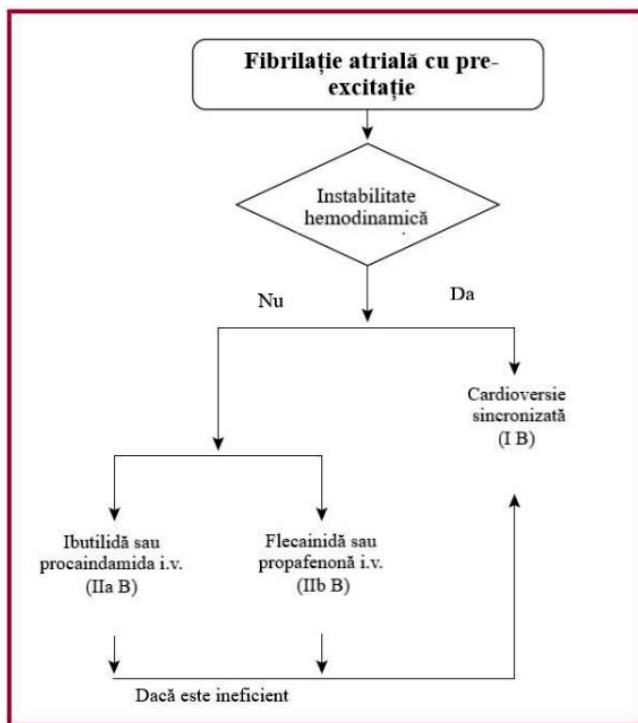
Fibrilație atrială cu pre-excitație

Instabilitate hemodinamică

Nu

Da

Cardioversie sincronizată (I B)

Ibutilidă sau procaindamida i.v. (IIa B)

Flecainidă sau propafenonă i.v. (IIb B)

Dacă este ineficient